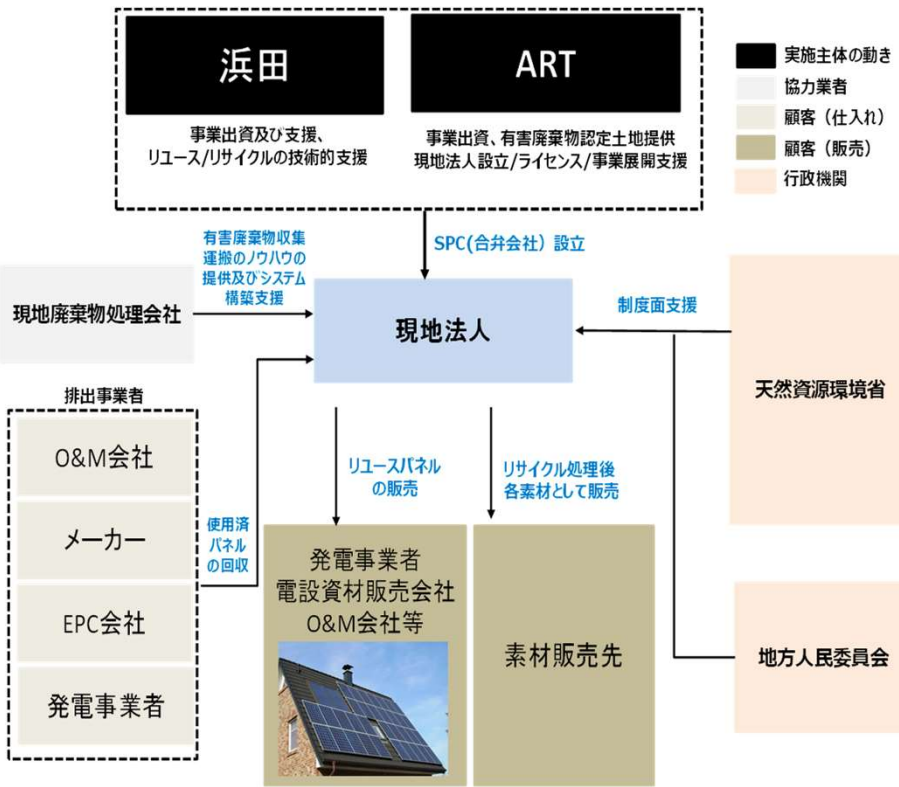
浜田

事業出資及び支援、リユース/リサイクルの技術的支援

ART

事業出資、有害廃棄物認定土地提供 現地法人設立/ライセンス/事業展開支援

実施主体の動き
協力業者
顧客（仕入れ）
顧客（販売）
行政機関

SPC(合弁会社）設立

有害廃棄物収集運搬のノウハウの提供及びシステム構築支援

現地廃棄物処理会社

現地法人

制度面支援

天然資源環境省

排出事業者

O&M会社

メーカー

EPC会社

発電事業者

使用済パネルの回収

リユースパネルの販売

リサイクル処理後各素材として販売

発電事業者
電設資材販売会社
O&M会社等

素材販売先

地方人民委員会